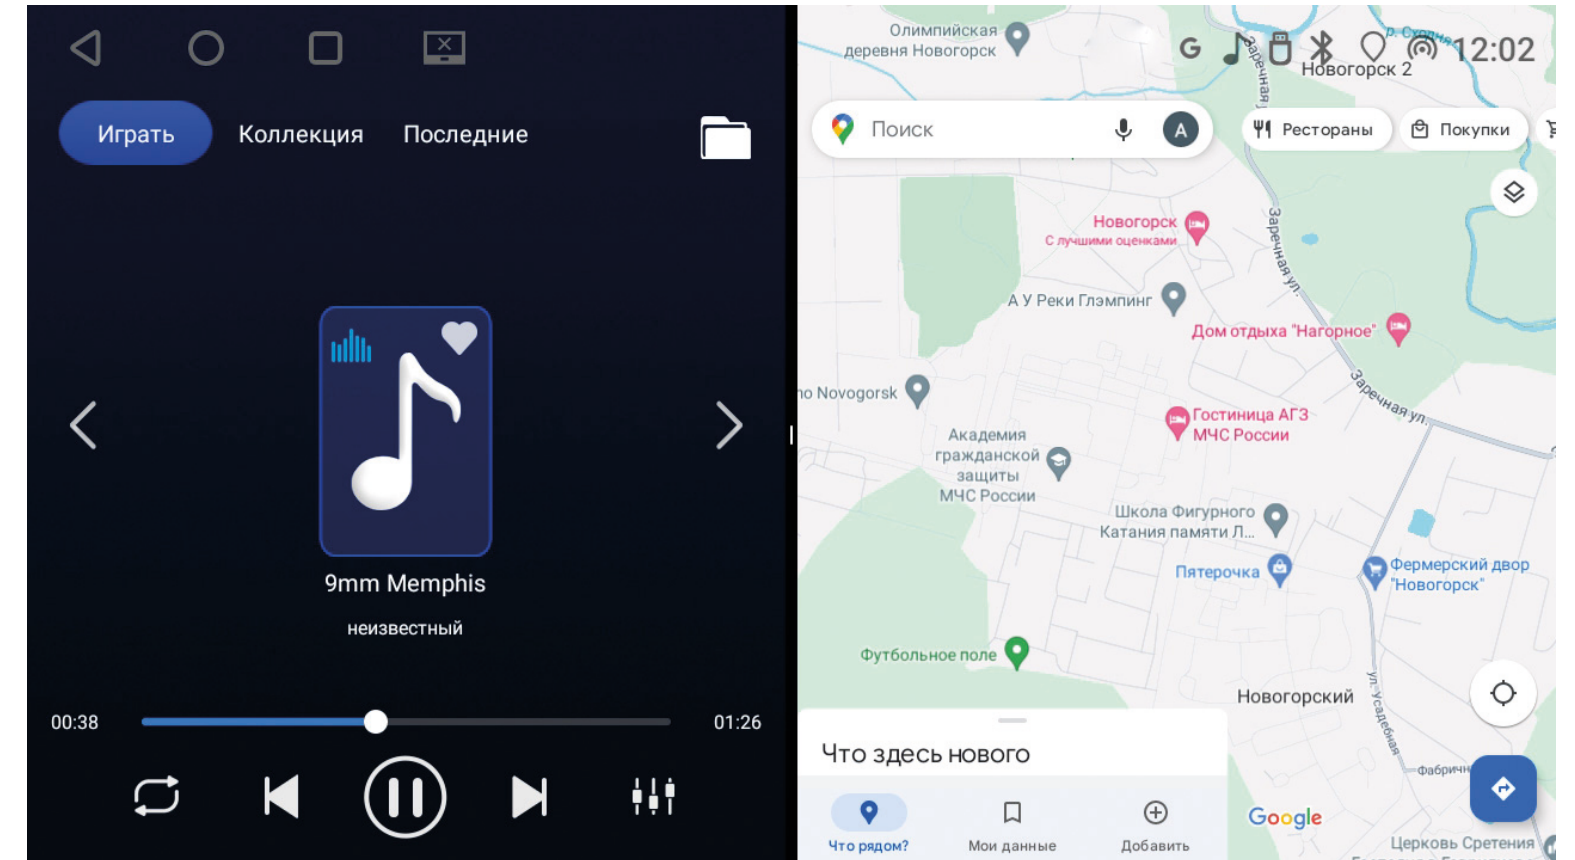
Играть Коллекция Последние

9mm Memphis

неизвестный

00:38 01:26

G 12:02

Олимпийская деревня Новогорск

Новогорск 2

Поиск

Рестораны Покупки

Заречная ул.

Новогорск
С лучшими оценками

А У Реки Глэмпинг

Дом отдыха "Нагорное"

no Novogorsk

Гостиница АГЗ МЧС России

Академия гражданской защиты МЧС России

Заречная ул.

Школа Фигурного Катания памяти Л...

Пятерочка

Фермерский двор "Новогорск"

Футбольное поле

Новогорский

ул. Усадебная

Фабричн

Что здесь нового

Что рядом?

Мои данные

Добавить

Google

Церковь Сретения